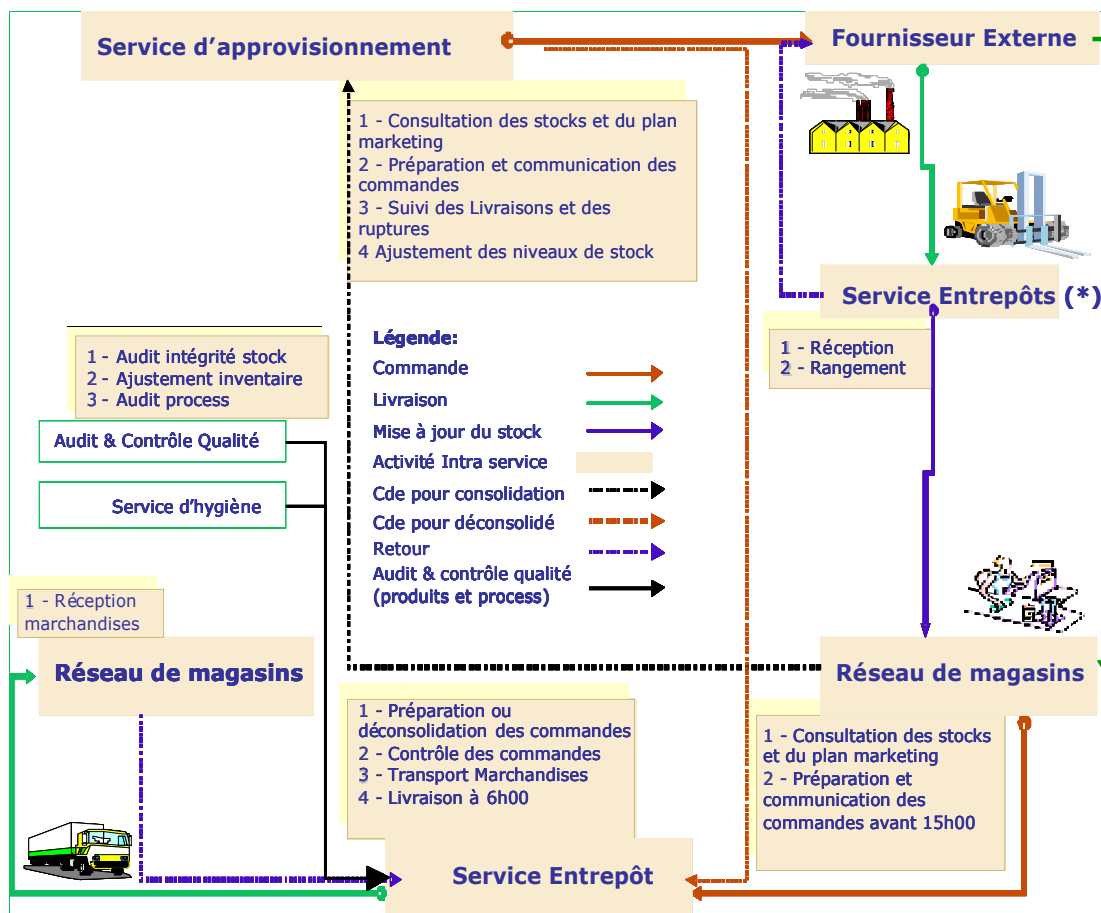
Service d'approvisionnement

Fournisseur Externe

1 - Consultation des stocks et du plan marketing
2 - Préparation et communication des commandes
3 - Suivi des Livraisons et des ruptures
4 Ajustement des niveaux de stock

Service Entrepôts (*)

1 - Réception
2 - Rangement

1 - Audit intégrité stock
2 - Ajustement inventaire
3 - Audit process

Légende:
Commande
Livraison
Mise à jour du stock
Activité Intra service
Cde pour consolidation
Cde pour déconsolidé
Retour
Audit & contrôle qualité (produits et process)

Audit & Contrôle Qualité

Service d'hygiène

1 - Réception marchandises

Réseau de magasins

Réseau de magasins

1 - Préparation ou déconsolidation des commandes
2 - Contrôle des commandes
3 - Transport Marchandises
4 - Livraison à 6h00

1 - Consultation des stocks et du plan marketing
2 - Préparation et communication des commandes avant 15h00

Service Entrepôt